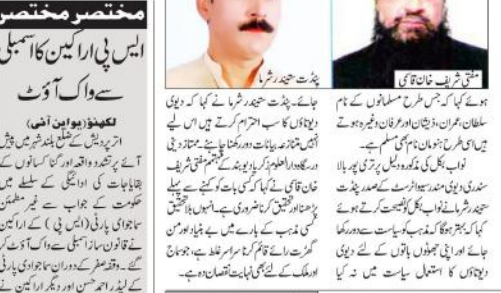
مختصر مختصر

ایس پی اراکین کا اسمبلی سے واک آوٹ

لکھنؤ(یو این آئی)
اترپردیش کے ضلع بلند شہر میں پیش آنے پر تشدد واقعہ اور کسانوں کے بقایاجات کی ادائیگی کے سلسلے میں حکومت کے جواب سے غیر مطمئن سماجوادی پارٹی (ایس پی) کے اراکین نے قانون ساز اسمبلی سے واک آؤٹ کر گئے۔ وقفہ صفر کے دوران سماجوادی پارٹی کے لیڈر احمد حسن اور دیگر اراکین نے

پنڈت حمید شرما

مفتی شریف خان قاسمی

ہوئے کہا کہ جس طرح مسلمانوں کے نام سلطان، عمران، ذیشان اور عرفان وغیرہ ہوتے ہیں اس طرح ہنومان نام بھی مسلم ہے۔ نواب ملک کی مذکورہ دلیل پر تبصرہ کرتے ہوئے بالا سندری دیوی مندر سیوا ٹرسٹ کے صدر پنڈت حمید شرما نے نواب ملک کی وکالت کرتے ہوئے کہا کہ بہتر ہوگا کہ مذہب کو سیاست سے دور رکھا جائے اور ایسی چھوٹی باتوں کے لیے دیوی دیوتاؤں کا استعمال سیاست میں نہ کیا جائے۔ پنڈت حمید شرما نے کہا کہ دیوی دیوتاؤں کا سب احترام کرتے ہیں اس لیے انہیں متنازعہ بیانات پر درکنار رکھنا چاہئے۔ متنازعہ دیوبند دارالعلوم کے ترجمان مفتی شریف خان قاسمی نے کہا کہ کسی بات کو کہنے سے پہلے تحقیق کرنا ضروری ہے۔ انہوں نے کہا کہ بغیر تحقیق کسی مذہب کے بارے میں بے بنیاد اور من گھڑت رائے قائم کرنا غلط ہے، جو سماج اور ملک کے لیے بھی نہایت نقصان دہ ہے۔